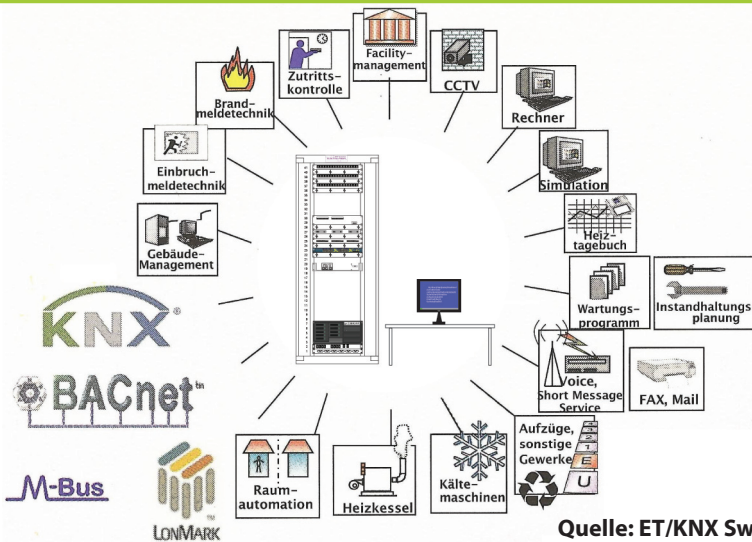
Facility-management

Zutritts-kontrolle

CCTV

Brand-meldetechnik

Rechner

Einbruch-meldetechnik

Simulation

Heiz-tagebuch

Gebäude-Management

KNX®

Wartungs-programm

Instandhaltungs-planung

BACnet™

Voice, Short Message Service

FAX, Mail

Aufzüge, sonstige Gewerke

M-Bus

LONMARK

Raum-automation

Heizkessel

Kälte-maschinen

Quelle: ET/KNX Sw